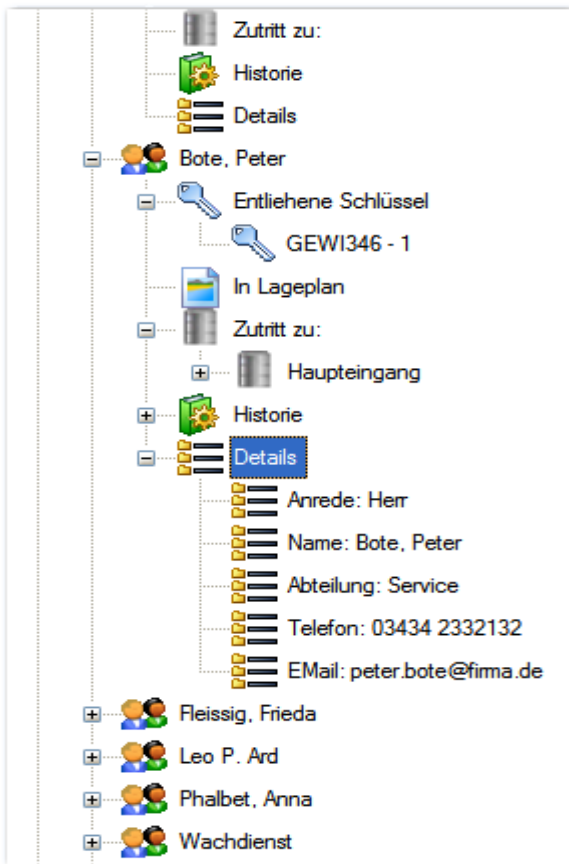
Zutritt zu:
Historie
Details
Bote, Peter
Entliehene Schlüssel
GEWI346 - 1
In Lageplan
Zutritt zu:
Haupteingang
Historie
Details
Anrede: Herr
Name: Bote, Peter
Abteilung: Service
Telefon: 03434 2332132
EMail: peter.bote@firma.de
Fleissig, Frieda
Leo P. Ard
Phalbet, Anna
Wachdienst